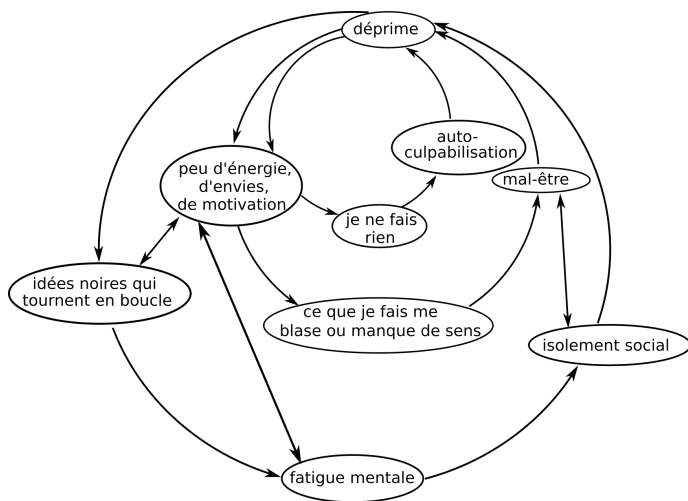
déprime

auto-
culpabilisation

peu d'énergie,
d'envies,
de motivation

mal-être

je ne fais
rien

idées noires qui
tournent en boucle

ce que je fais me
blase ou manque de sens

isolement social

fatigue mentale